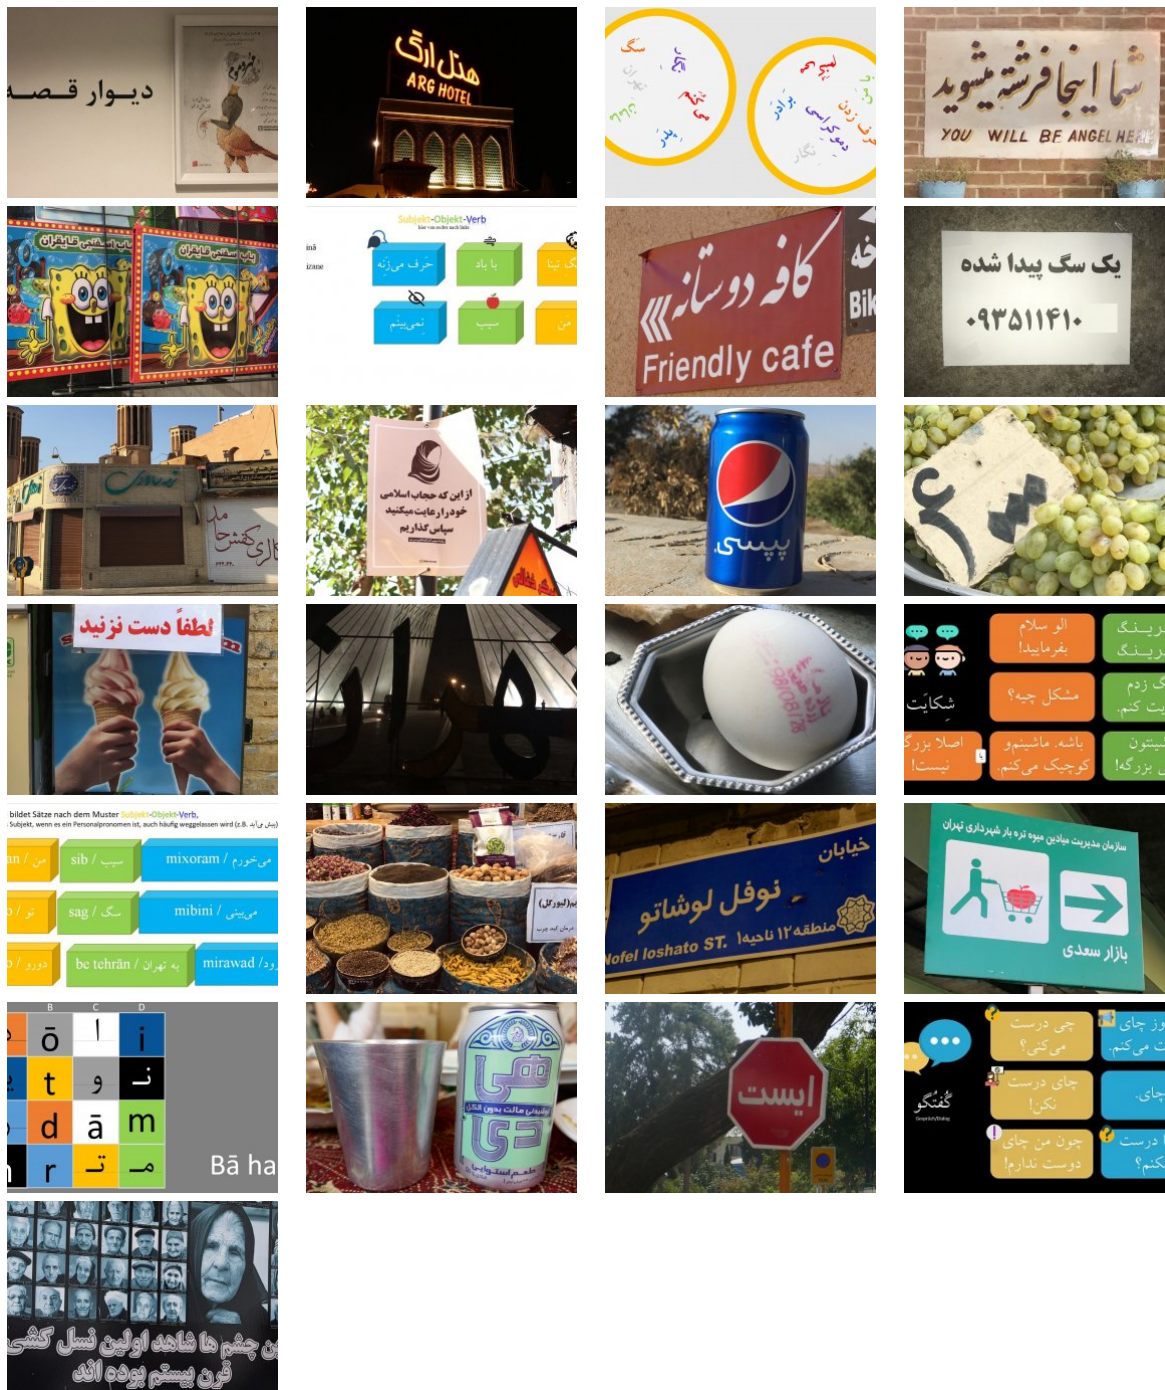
دیوار قصه

هتل ارگ
ARG HOTEL

سگ

شما اینجا فرشته میشوید
YOU WILL BE ANGEL HE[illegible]

باب اسفنجی قایقران

Subjekt-Objekt-Verb
حرف می‌زنه
با باد
نمی‌بینم
سیب
من

کافه دوستانه
Friendly cafe
Bik

یک سگ پیدا شده
۰۹۳۵۱۱۴۱۰

از این که حجاب اسلامی خود را رعایت میکنید سپاس گذاریم

پپسی

۳۰

لطفاً دست نزنید

الو سلام بفرمایید!
مشکل چیه؟
باشه. ماشینم و کوچیک می‌کنم.
اصلا بزرگ نیست!
شکایت

bildet Sätze nach dem Muster Subjekt-Objekt-Verb.
sib / سیب
mixoram / می‌خورم
sag / سگ
mibini / می‌بینی
be tehrān / به تهران
mirawad / می‌رود

خیابان
نوفل لوشاتو
منطقه ۱۲ ناحیه ۱
Nofel loshato ST.

سازمان مدیریت میادین میوه تره بار شهرداری تهران
بازار سعدی

ō
ا
i
t
و
ن
d
ā
m
r
ت
م
Bā ha

هی دی

ایست

چی درست می‌کنی؟
چای درست نکن!
چون من چای دوست ندارم!
گفتگو

چشم ها شاهد اولین نسل کشی قرن بیستم بوده اند